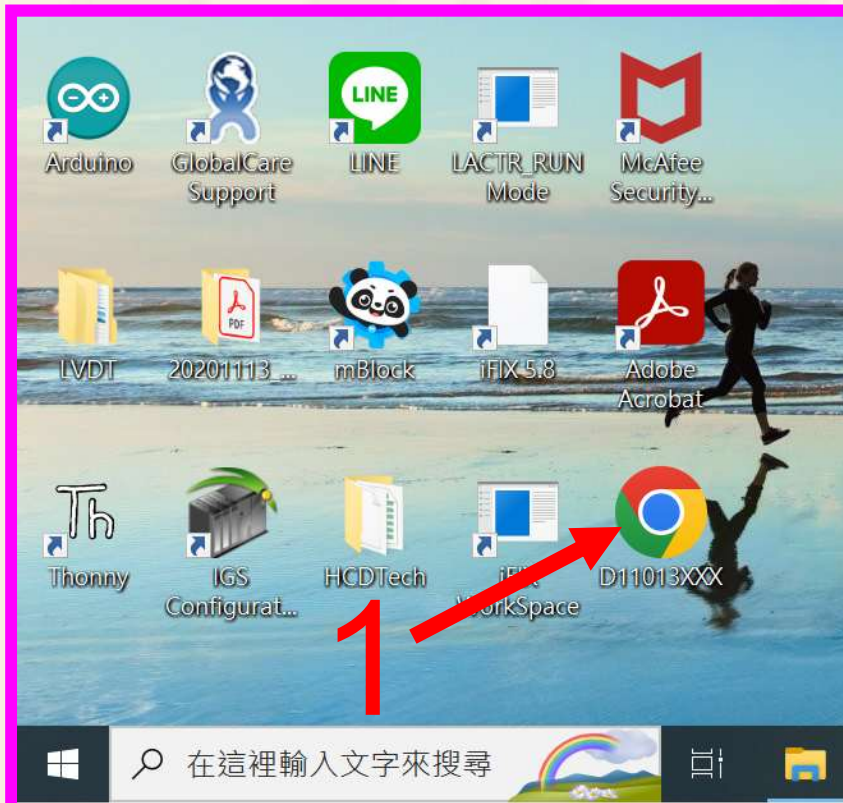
Arduino

GlobalCare Support

LINE

LINE

LACTR_RUN Mode

McAfee Security...

LVDT

PDF

20201113_...

mBlock

iFIX 5.8

Adobe Acrobat

Th

Thonny

IGS Configurat...

HCDTech

iFIX WorkSpace

D11013XXX

1

在這裡輸入文字來搜尋